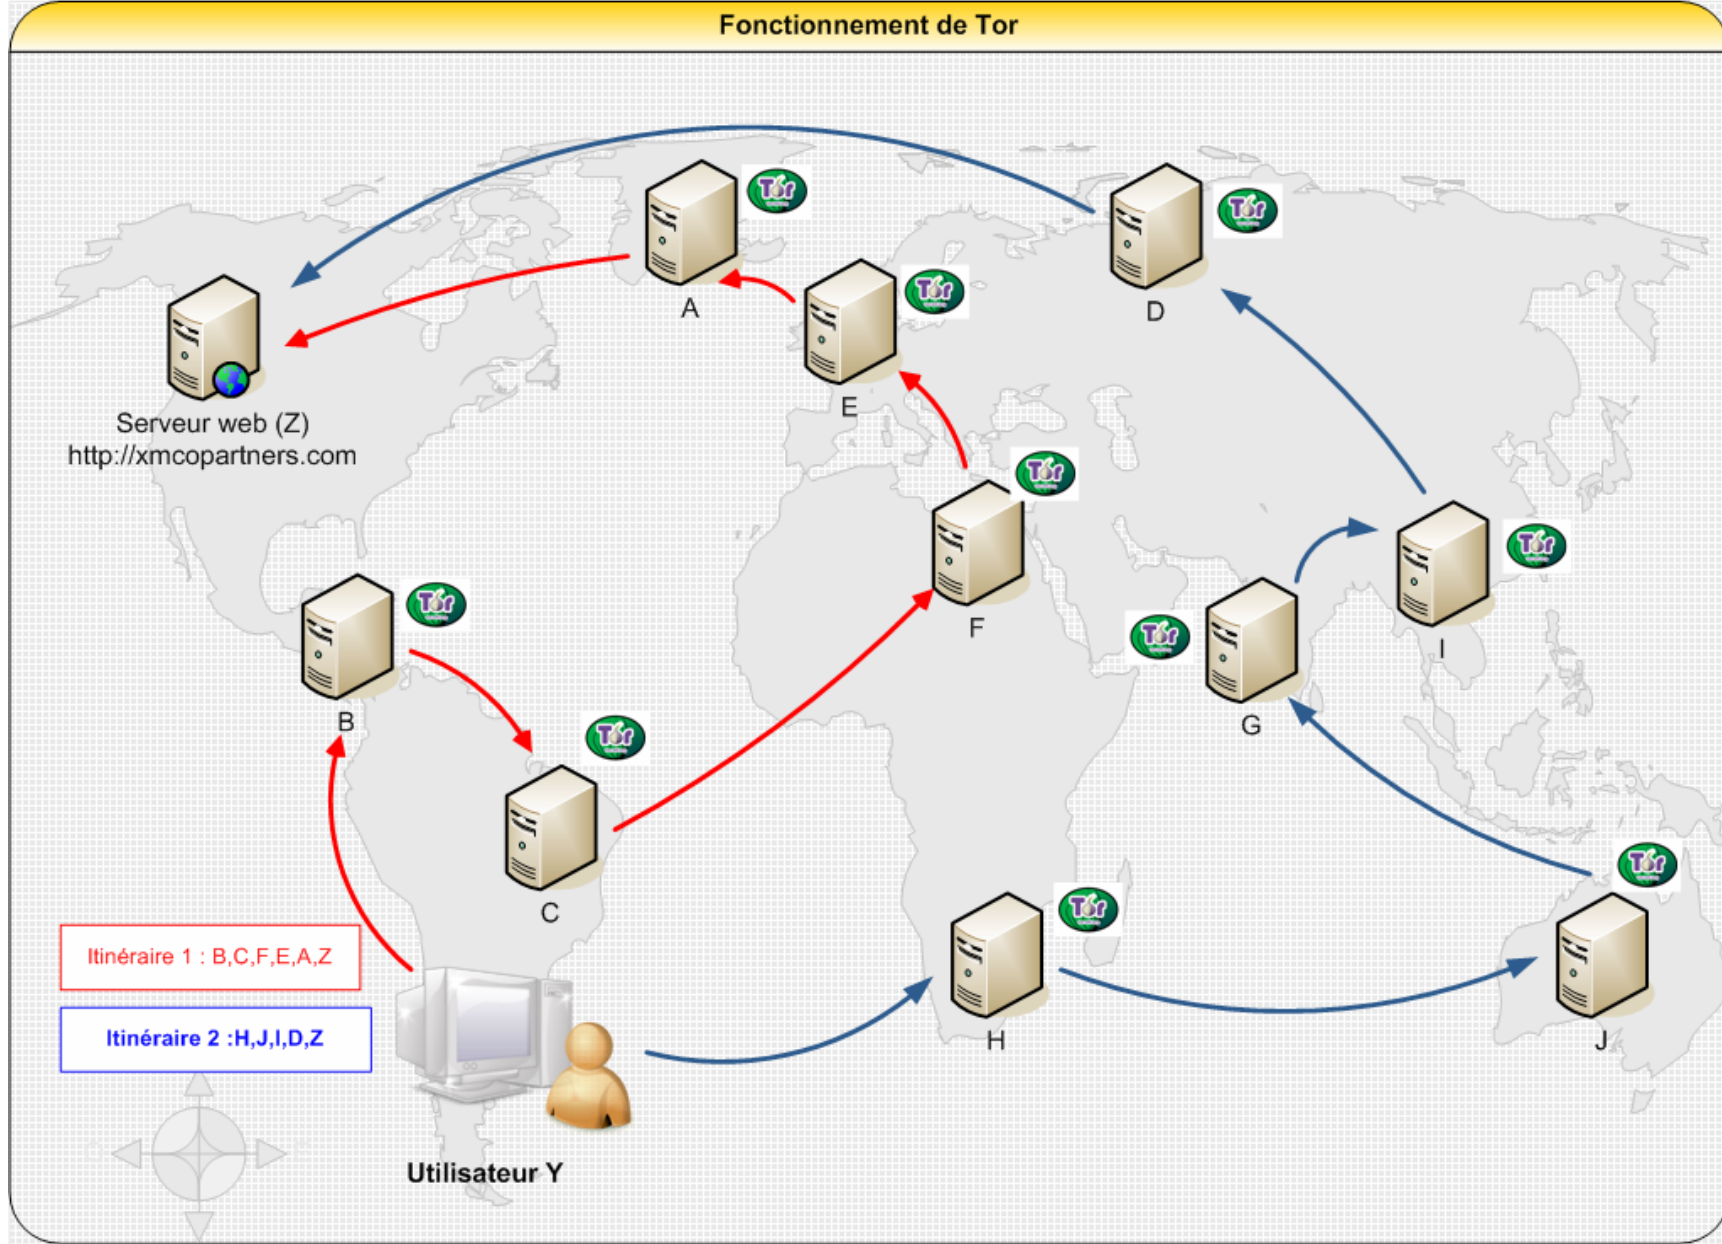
Fonctionnement de Tor

Tor

Tor

A

D

Tor

Serveur web (Z)
http://xmcopartners.com

E

Tor

Tor

Tor

F

I

Tor

Tor

B

G

Tor

C

Tor

Tor

Itinéraire 1 : B,C,F,E,A,Z

Itinéraire 2 :H,J,I,D,Z

H

J

Utilisateur Y